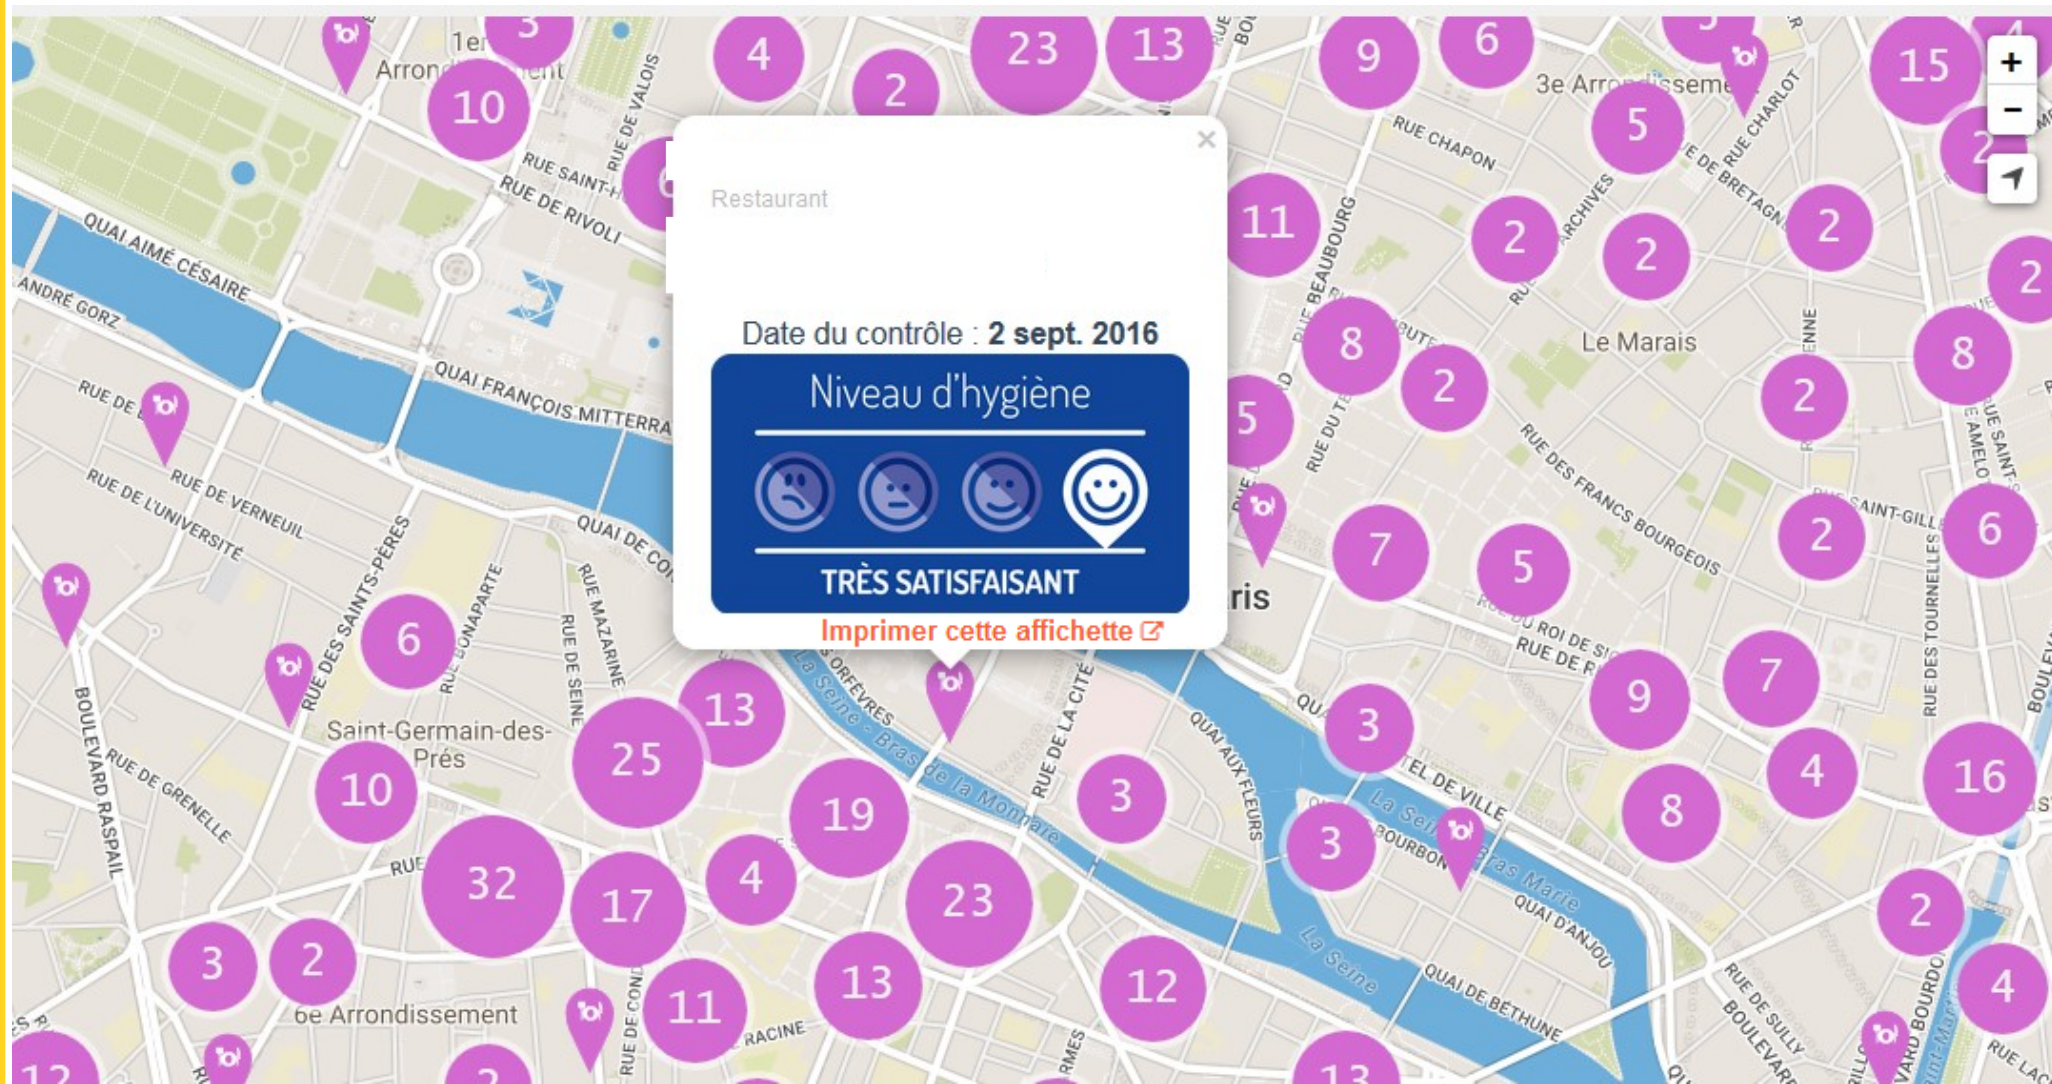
+
−

Restaurant

Date du contrôle : **2 sept. 2016**

Niveau d'hygiène

TRÈS SATISFAISANT

Imprimer cette affichette

1er Arrondissement
3e Arrondissement
Le Marais
Saint-Germain-des-Prés
6e Arrondissement
ris

QUAI AIMÉ CÉSAIRE
ANDRÉ GORZ
QUAI FRANÇOIS MITTERRAND
RUE SAINT-H
RUE DE RIVOLI
RUE DE VALOIS
RUE DE
RUE DE VERNEUIL
RUE DE L'UNIVERSITÉ
RUE DES SAINTS-PÈRES
RUE BONAPARTE
RUE MAZARINE
RUE DE SEINE
QUAI DE CON
BOULEVARD RASPAIL
RUE DE GRENELLE
RUE
RUE DE COND
RACINE
ORFÈVRES
La Seine - Bras de la Monnaie
RUE DE LA CITÉ
QUAI AUX FLEURS
La Seine - Bras Marie
QUAI D'ANJOU
La Seine
QUAI DE BETHUNE
BOURBON
EL DE VILLE
QUA
RUE DU ROI DE SICILE
RUE DE R
RUE DES FRANCS BOURGEOIS
RUE BEAUBOURG
RUE DU T
RUE CHAPON
ARCHIVES
RUE DE BRETAGNE
RUE CHARLOT
RUE SAINT-GILLES
RUE DES TOURNELLES
RUE DE SULLY
BOULEVARD
BOULEVARD BOURDON
RUE LAC

10
4
2
23
13
9
6
15
5
2
11
2
2
2
2
8
2
2
8
5
7
5
2
6
6
13
25
10
9
7
3
4
16
19
3
3
8
32
17
4
23
2
3
2
11
13
12
4
12
2
13